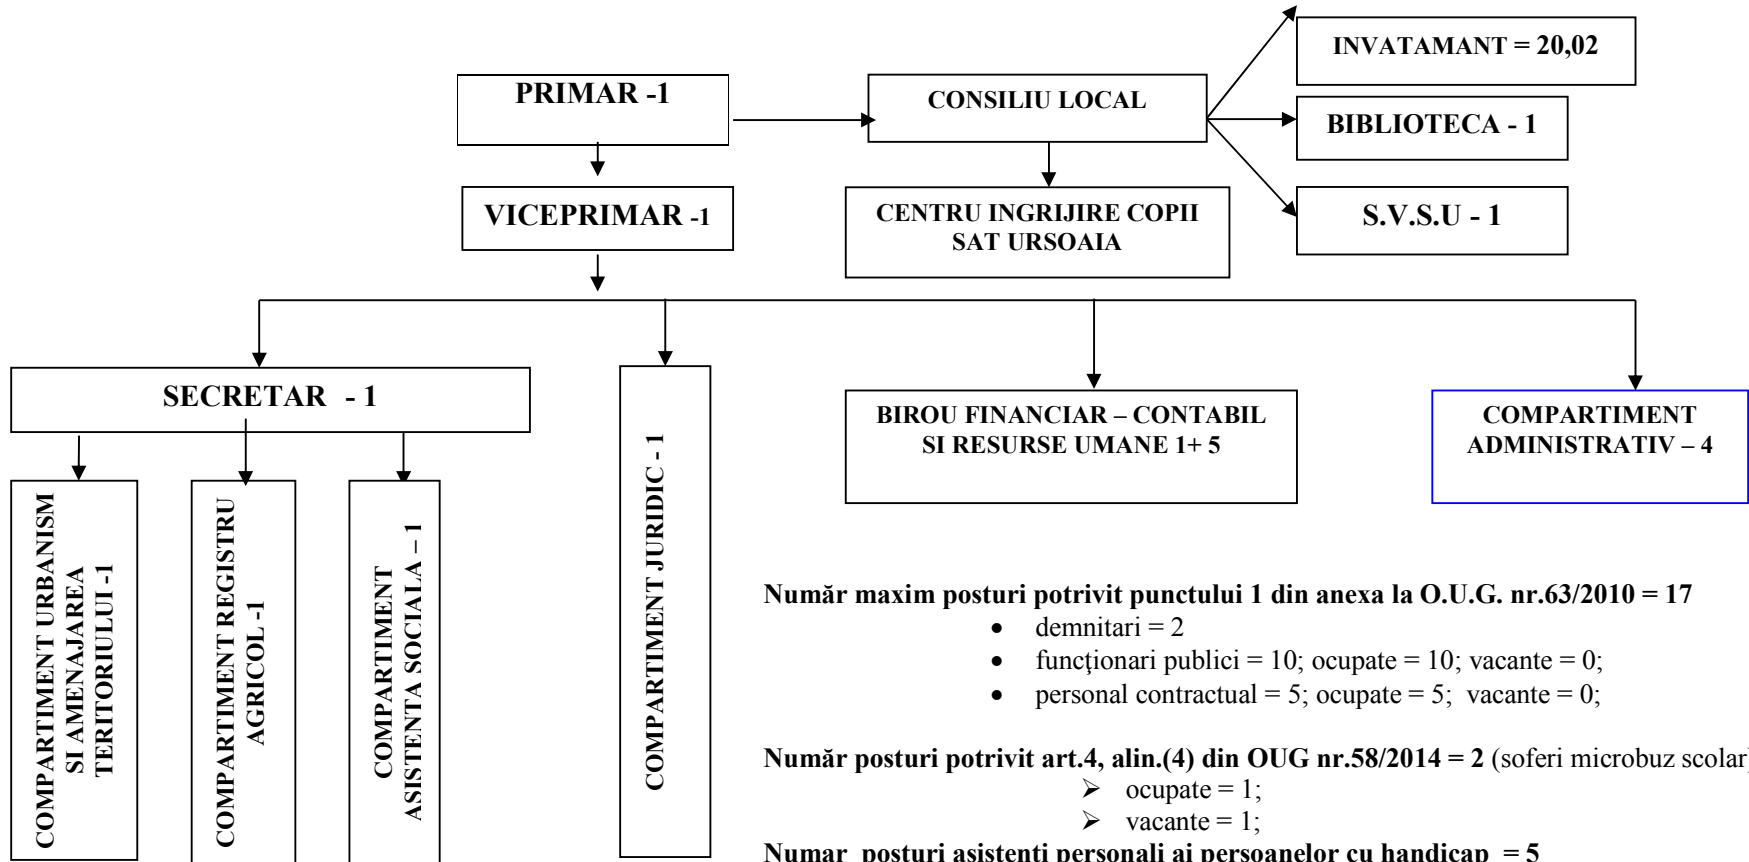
PRIMAR -1

CONSILIU LOCAL

INVATAMANT = 20,02

BIBLIOTECA - 1

S.V.S.U - 1

VICEPRIMAR -1

CENTRU INGRIJIRE COPII SAT URSOAIA

SECRETAR - 1

COMPARTIMENT URBANISM SI AMENAJAREA TERITORIULUI -1

COMPARTIMENT REGISTRU AGRICOL -1

COMPARTIMENT ASISTENTA SOCIALA – 1

COMPARTIMENT JURIDIC - 1

BIROU FINANCIAR – CONTABIL SI RESURSE UMANE 1+ 5

COMPARTIMENT ADMINISTRATIV – 4

Număr maxim posturi potrivit punctului 1 din anexa la O.U.G. nr.63/2010 = 17
• demnitari = 2
• funcţionari publici = 10; ocupate = 10; vacante = 0;
• personal contractual = 5; ocupate = 5; vacante = 0;

Număr posturi potrivit art.4, alin.(4) din OUG nr.58/2014 = 2 (soferi microbuz scolar)
➢ ocupate = 1;
➢ vacante = 1;

Numar posturi asistenti personali ai persoanelor cu handicap = 5